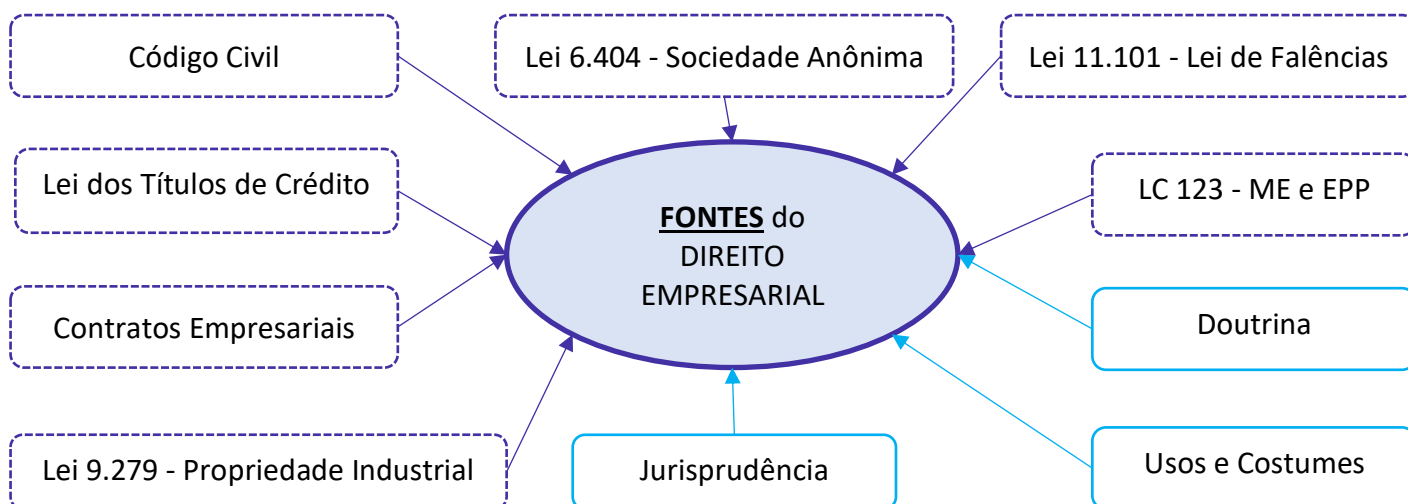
Código Civil

Lei 6.404 - Sociedade Anônima

Lei 11.101 - Lei de Falências

Lei dos Títulos de Crédito

FONTES do DIREITO EMPRESARIAL

LC 123 - ME e EPP

Contratos Empresariais

Doutrina

Lei 9.279 - Propriedade Industrial

Jurisprudência

Usos e Costumes